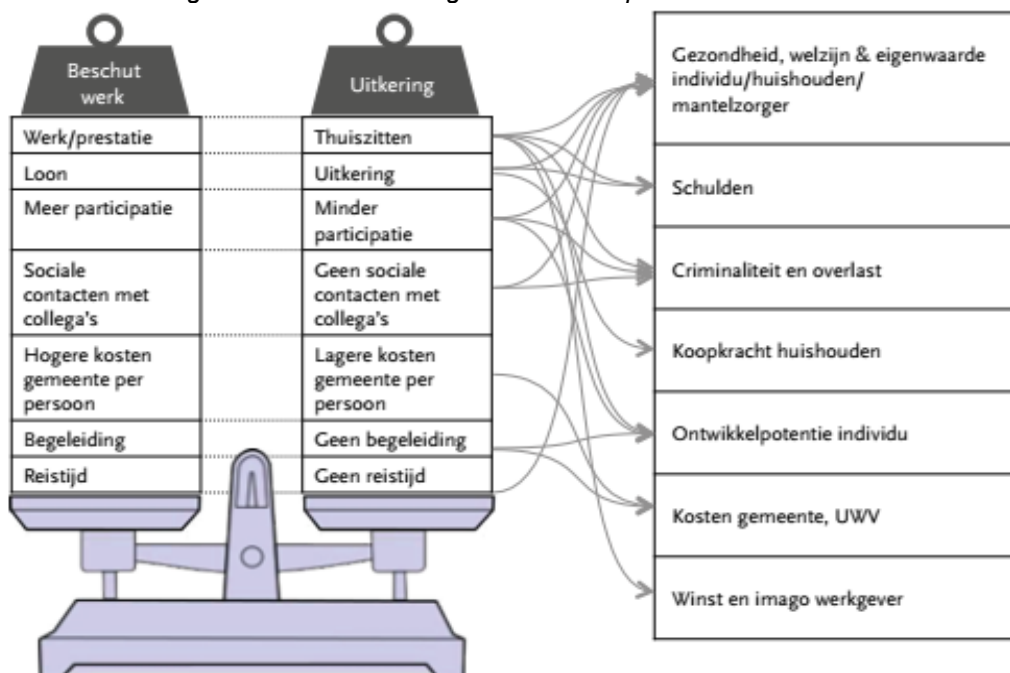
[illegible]

Beschut werk

Werk/prestatie
Loon
Meer participatie
Sociale contacten met collega's
Hogere kosten gemeente per persoon
Begeleiding
Reistijd

Uitkering

Thuiszitten
Uitkering
Minder participatie
Geen sociale contacten met collega's
Lagere kosten gemeente per persoon
Geen begeleiding
Geen reistijd

Gezondheid, welzijn & eigenwaarde individu/huishouden/ mantelzorger

Schulden

Criminaliteit en overlast

Koopkracht huishouden

Ontwikkelpotentie individu

Kosten gemeente, UWV

Winst en imago werkgever